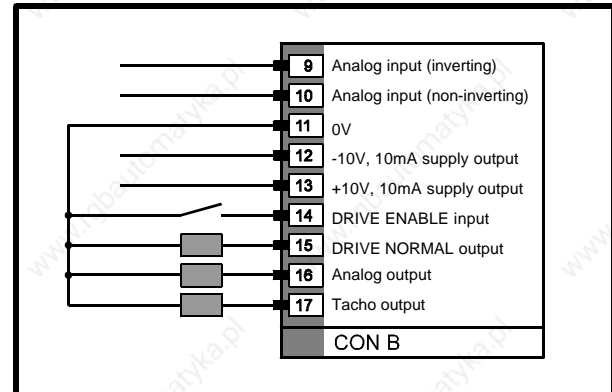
9 Analog input (inverting)
10 Analog input (non-inverting)
11 0V
12 -10V, 10mA supply output
13 +10V, 10mA supply output
14 DRIVE ENABLE input
15 DRIVE NORMAL output
16 Analog output
17 Tacho output
CON B